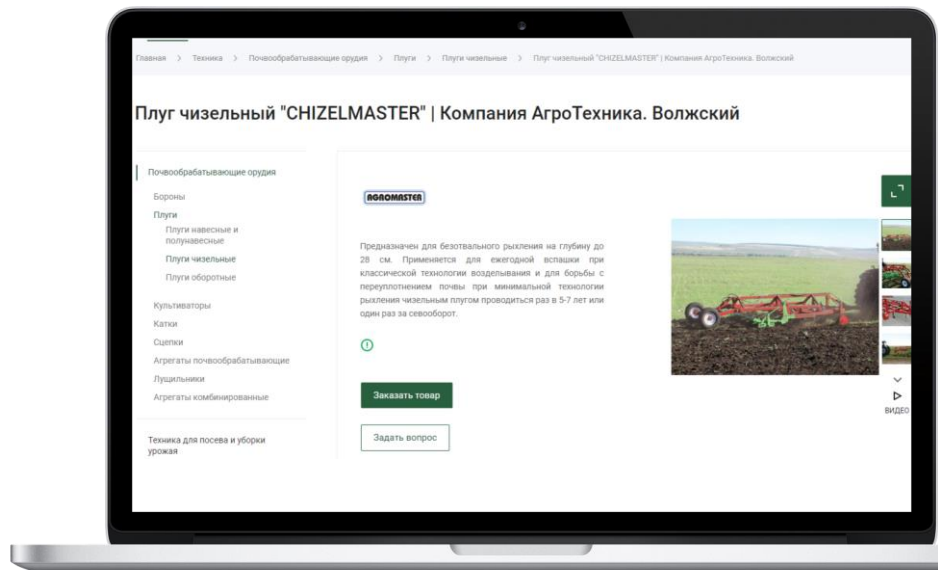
Главная > Техника > Почвообрабатывающие орудия > Плуги > Плуги чизельные > Плуг чизельный "CHIZELMASTER" | Компания АгроТехника. Волжский

Плуг чизельный "CHIZELMASTER" | Компания АгроТехника. Волжский

Почвообрабатывающие орудия

Бороны
Плуги
Плуги навесные и полунавесные
Плуги чизельные
Плуги оборотные

Культиваторы
Катки
Сцепки
Агрегаты почвообрабатывающие
Лущильники
Агрегаты комбинированные

Техника для посева и уборки урожая

AGROMASTER

Предназначен для безотвального рыхления на глубину до 28 см. Применяется для ежегодной вспашки при классической технологии возделывания и для борьбы с переуплотнением почвы при минимальной технологии рыхления чизельным плугом проводиться раз в 5-7 лет или один раз за севооборот.

Заказать товар

Задать вопрос

ВИДЕО